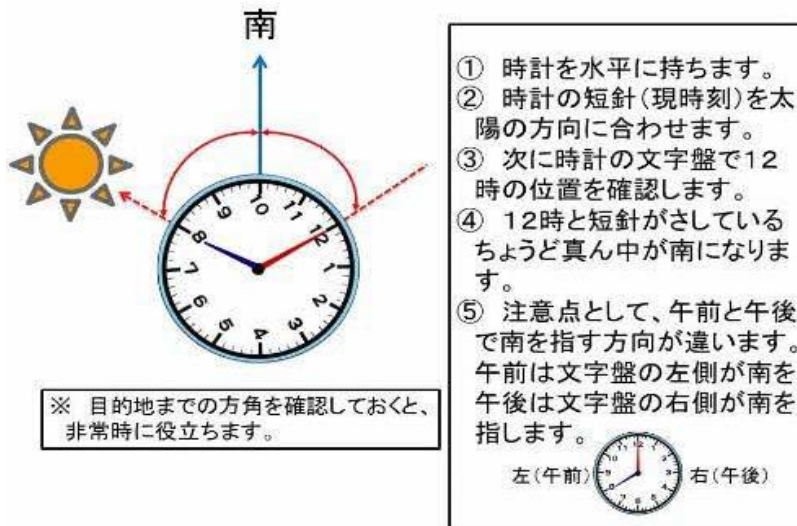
南

9 10 11 12 1 2 3 4 5 6 7 8

※ 目的地までの方角を確認しておくと、非常時に役立ちます。

① 時計を水平に持ちます。
② 時計の短針(現時刻)を太陽の方向に合わせます。
③ 次に時計の文字盤で12時の位置を確認します。
④ 12時と短針がさしているちょうど真ん中が南になります。
⑤ 注意点として、午前と午後で南を指す方向が違います。午前は文字盤の左側が南を午後は文字盤の右側が南を指します。

左(午前) 右(午後)